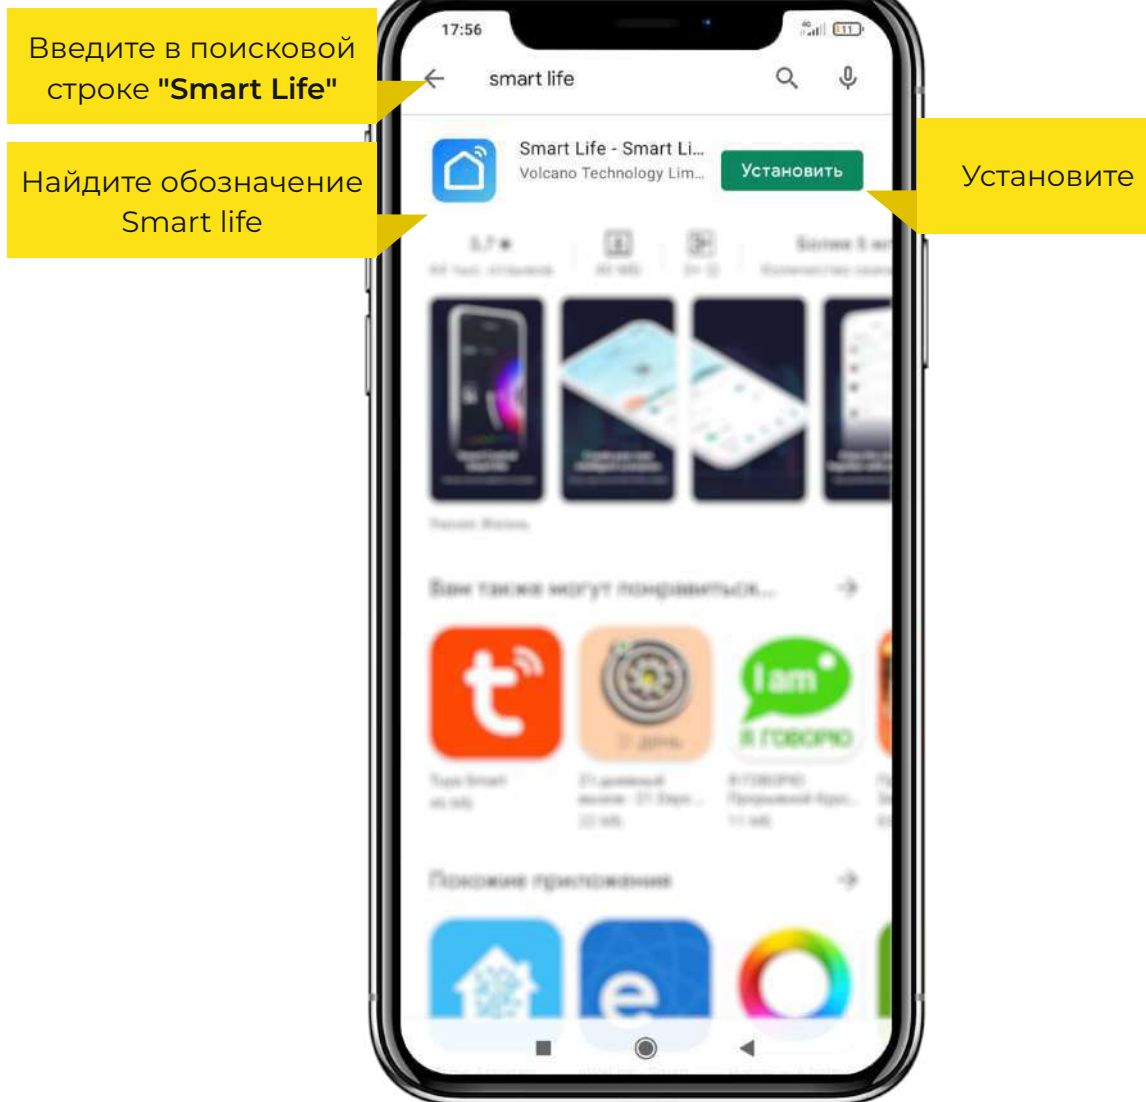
Введите в поисковой строке **"Smart Life"**

Найдите обозначение Smart life

17:56

smart life

Smart Life - Smart Li...
Volcano Technology Lim...

Установить

Установите

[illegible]

Вам также могут понравиться...

Похожие приложения